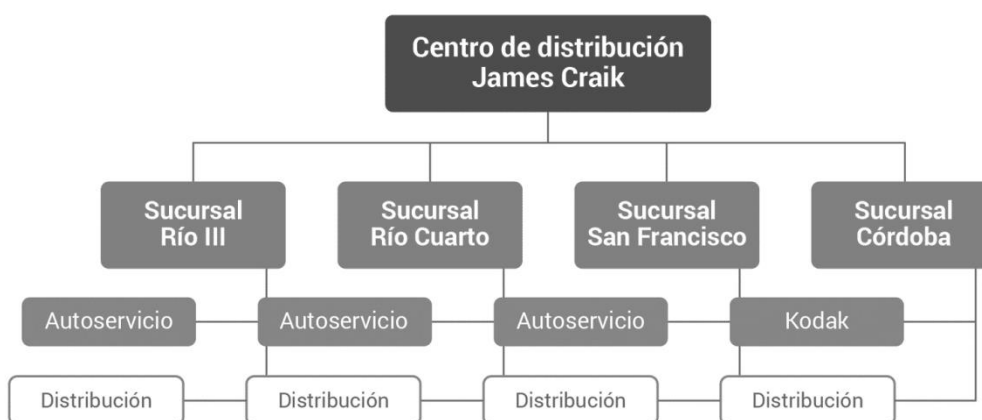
Centro de distribución
James Craik

Sucursal
Río III

Sucursal
Río Cuarto

Sucursal
San Francisco

Sucursal
Córdoba

Autoservicio

Autoservicio

Autoservicio

Kodak

Distribución

Distribución

Distribución

Distribución